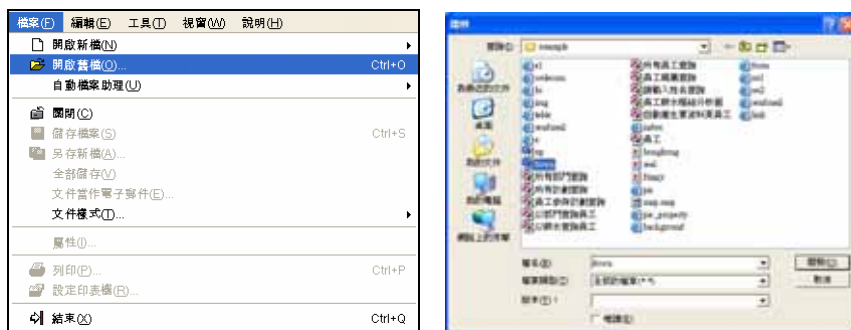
檔案(F) 編輯(E) 工具(T) 視窗(W) 說明(H)
開啟新檔(N)
開啟舊檔(O)... Ctrl+O
自動檔案助理(U)
關閉(C)
儲存檔案(S) Ctrl+S
另存新檔(A)...
全部儲存(V)
文件當作電子郵件(E)...
文件樣式(T)...
屬性(I)...
列印(P)... Ctrl+P
設定印表機(R)...
結束(X) Ctrl+Q

開啟
查詢(I): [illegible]
我最近的文件
桌面
我的文件
我的電腦
網路上的芳鄰
檔名(N):
檔案類型(T): 全部的檔案(*.*)
開啟(O)
取消
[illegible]
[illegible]